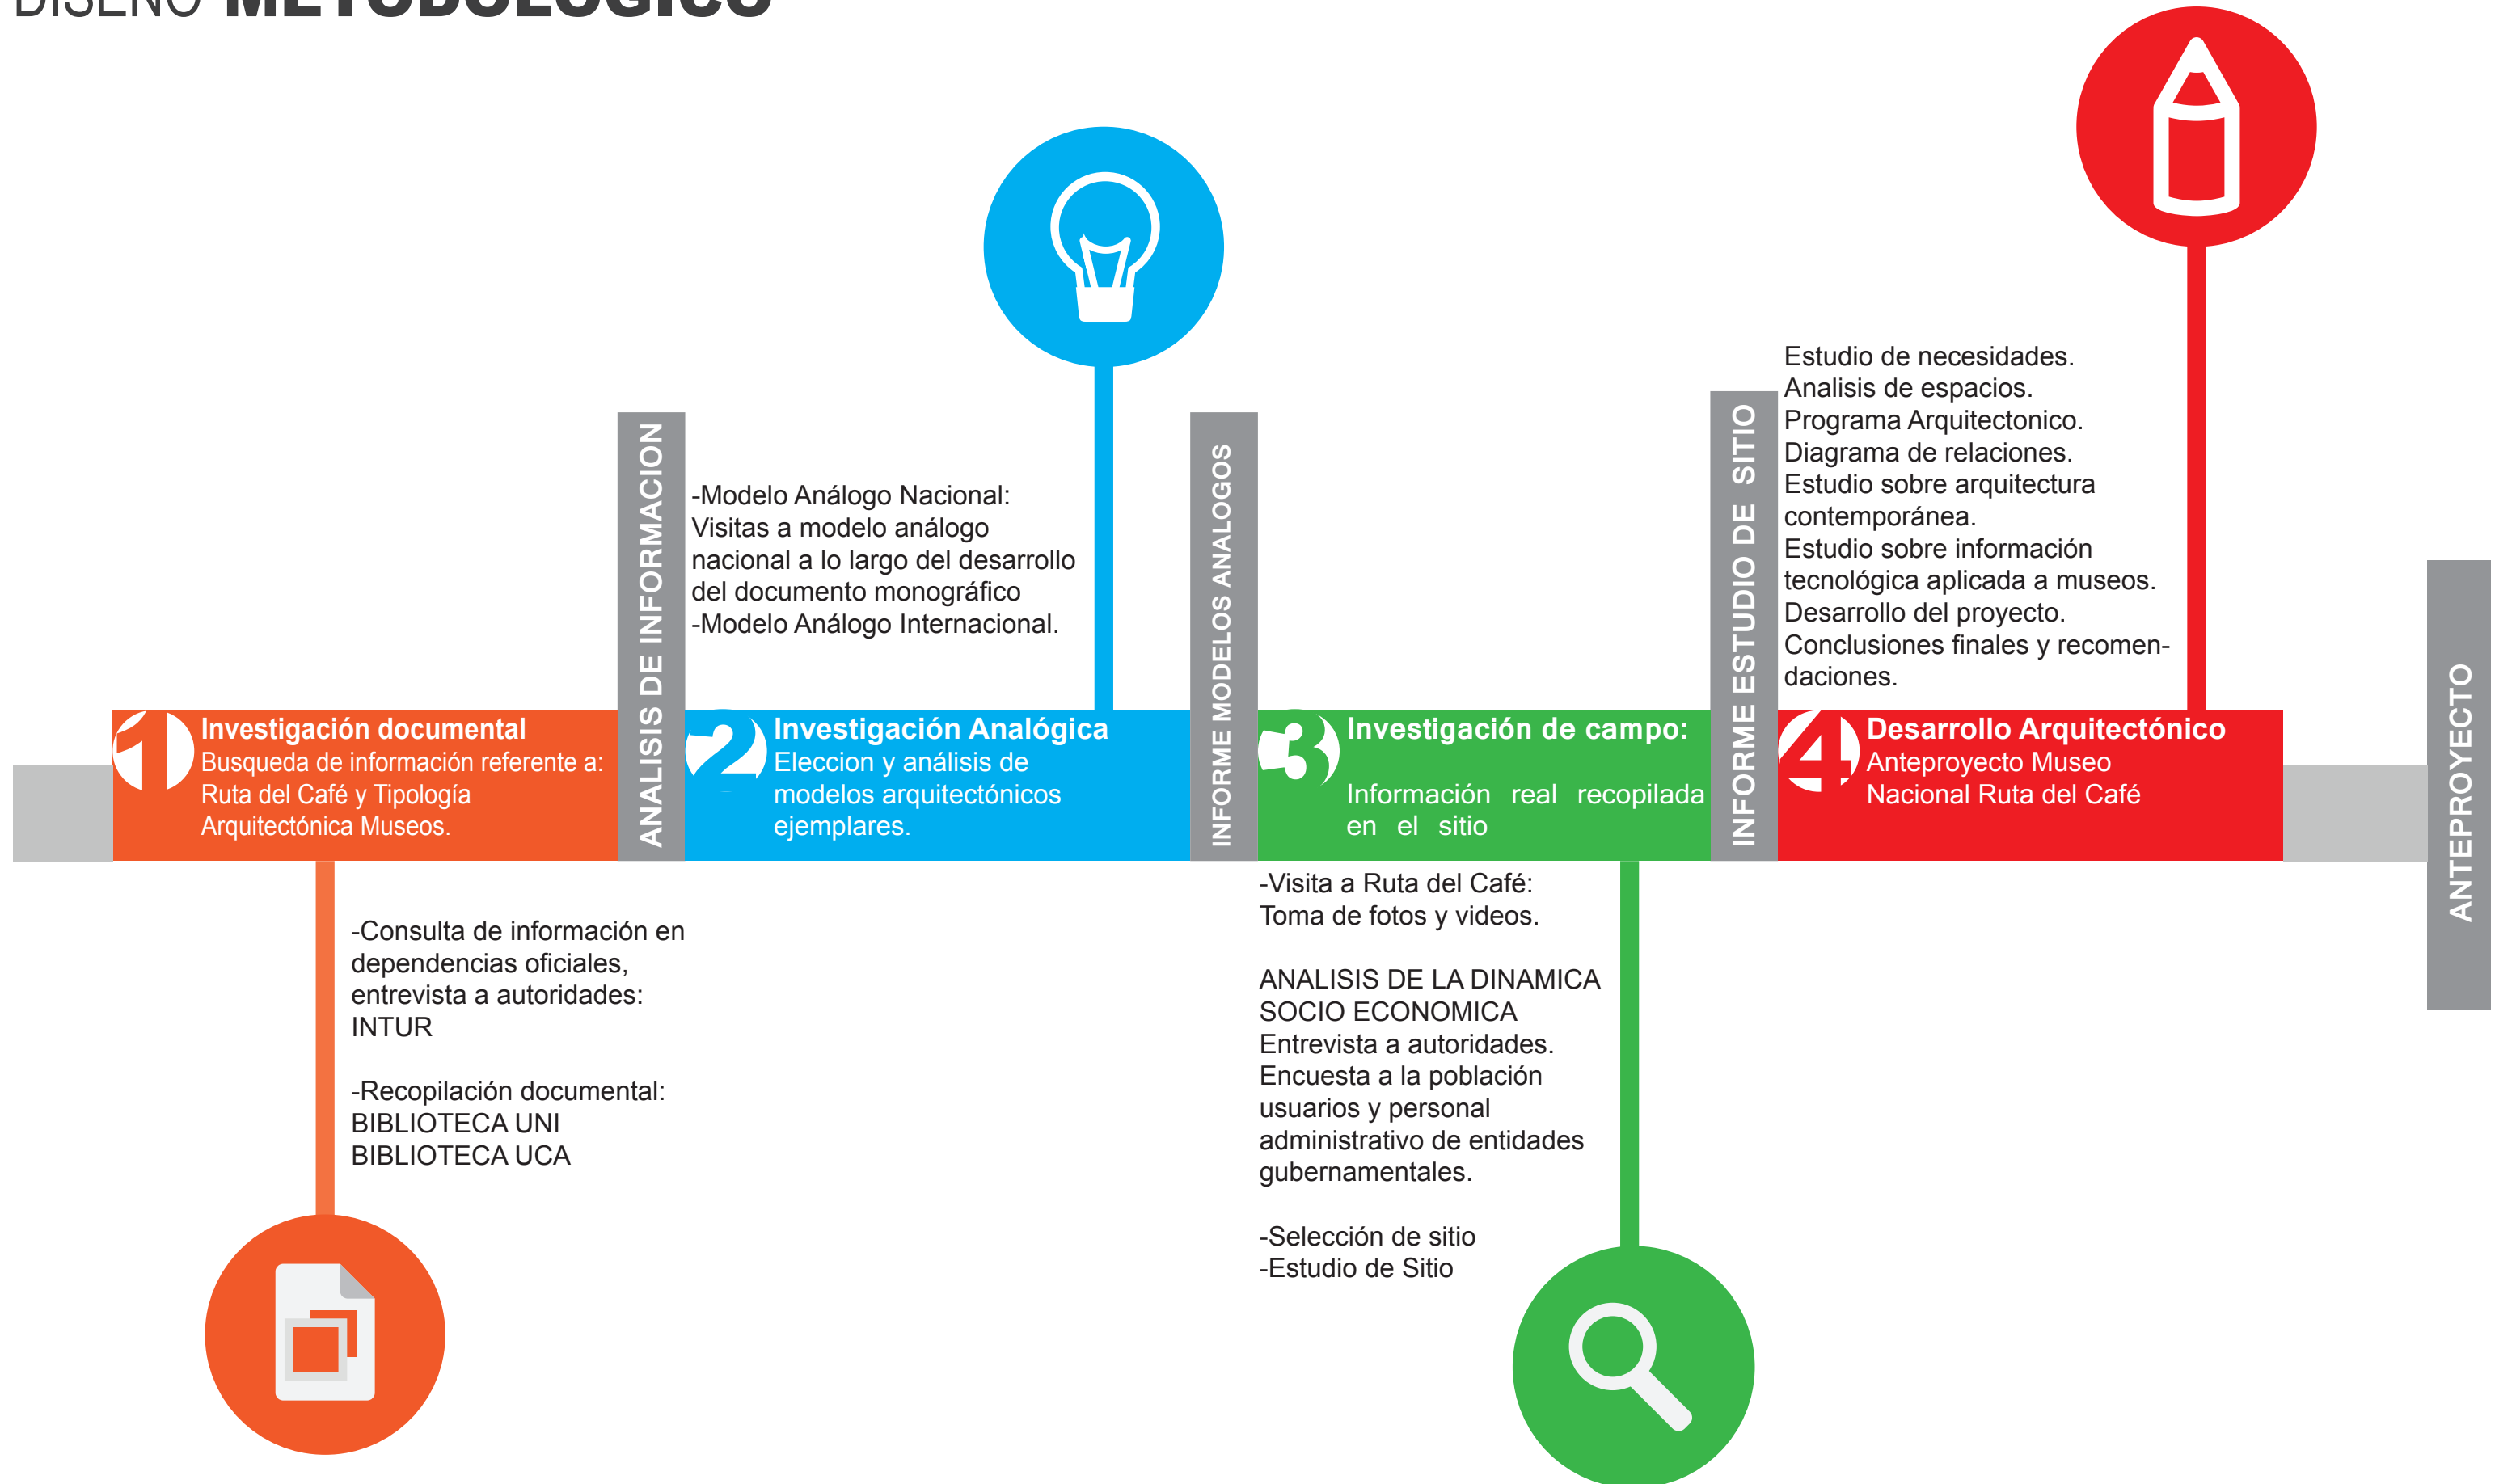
DISEÑO METODOLÓGICO

-Modelo Análogo Nacional:
Visitas a modelo análogo nacional a lo largo del desarrollo del documento monográfico
-Modelo Análogo Internacional.

Estudio de necesidades.
Analisis de espacios.
Programa Arquitectonico.
Diagrama de relaciones.
Estudio sobre arquitectura contemporánea.
Estudio sobre información tecnológica aplicada a museos.
Desarrollo del proyecto.
Conclusiones finales y recomendaciones.

1 Investigación documental
Busqueda de información referente a: Ruta del Café y Tipología Arquitectónica Museos.

ANALISIS DE INFORMACION

2 Investigación Analógica
Eleccion y análisis de modelos arquitectónicos ejemplares.

INFORME MODELOS ANALOGOS

3 Investigación de campo:
Información real recopilada en el sitio

INFORME ESTUDIO DE SITIO

4 Desarrollo Arquitectónico
Anteproyecto Museo Nacional Ruta del Café

ANTEPROYECTO

-Consulta de información en dependencias oficiales, entrevista a autoridades: INTUR

-Recopilación documental:
BIBLIOTECA UNI
BIBLIOTECA UCA

-Visita a Ruta del Café:
Toma de fotos y videos.

ANALISIS DE LA DINAMICA SOCIO ECONOMICA
Entrevista a autoridades.
Encuesta a la población usuarios y personal administrativo de entidades gubernamentales.

-Selección de sitio
-Estudio de Sitio